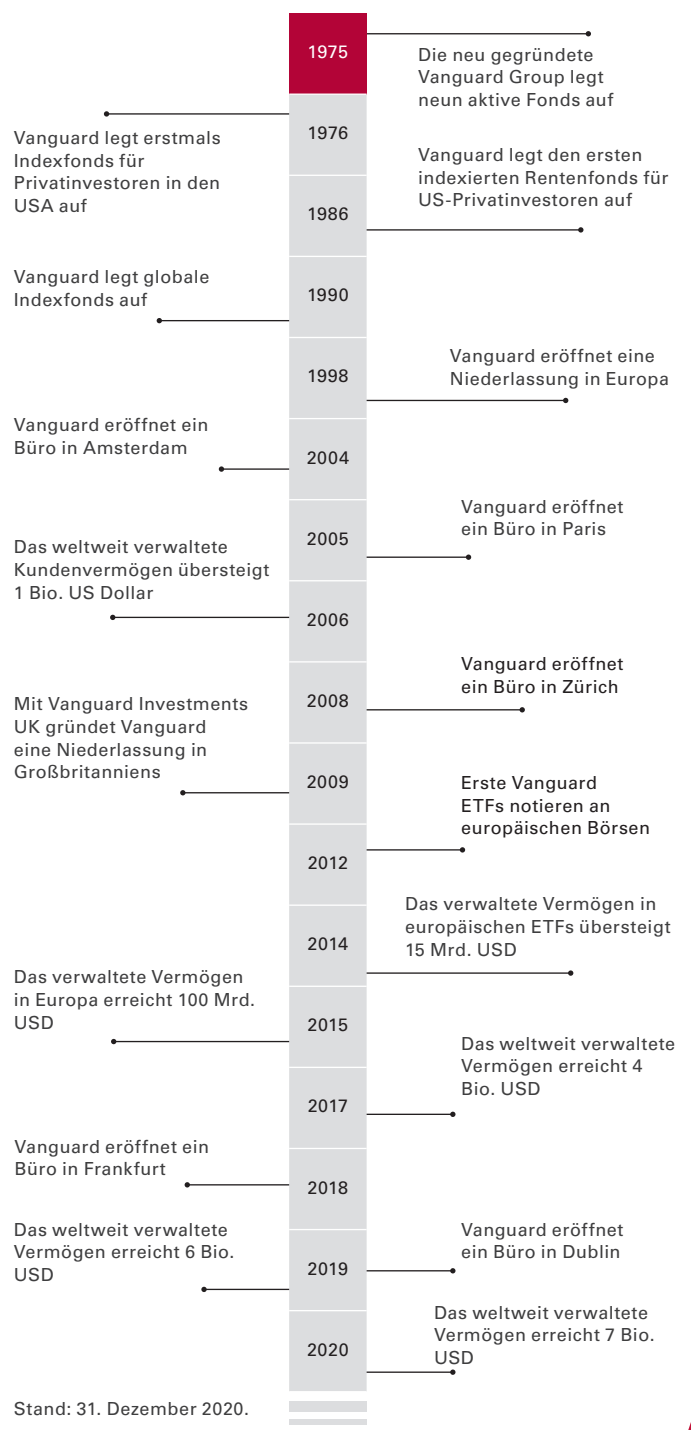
1975
Die neu gegründete Vanguard Group legt neun aktive Fonds auf

Vanguard legt erstmals Indexfonds für Privatinvestoren in den USA auf
1976

Vanguard legt den ersten indexierten Rentenfonds für US-Privatinvestoren auf
1986

Vanguard legt globale Indexfonds auf
1990

1998
Vanguard eröffnet eine Niederlassung in Europa

Vanguard eröffnet ein Büro in Amsterdam
2004

2005
Vanguard eröffnet ein Büro in Paris

Das weltweit verwaltete Kundenvermögen übersteigt 1 Bio. US Dollar
2006

2008
Vanguard eröffnet ein Büro in Zürich

Mit Vanguard Investments UK gründet Vanguard eine Niederlassung in Großbritanniens
2009

Erste Vanguard ETFs notieren an europäischen Börsen
2012

2014
Das verwaltete Vermögen in europäischen ETFs übersteigt 15 Mrd. USD

Das verwaltete Vermögen in Europa erreicht 100 Mrd. USD
2015

Das weltweit verwaltete Vermögen erreicht 4 Bio. USD
2017

Vanguard eröffnet ein Büro in Frankfurt
2018

Das weltweit verwaltete Vermögen erreicht 6 Bio. USD
2019
Vanguard eröffnet ein Büro in Dublin

Das weltweit verwaltete Vermögen erreicht 7 Bio. USD
2020

Stand: 31. Dezember 2020.